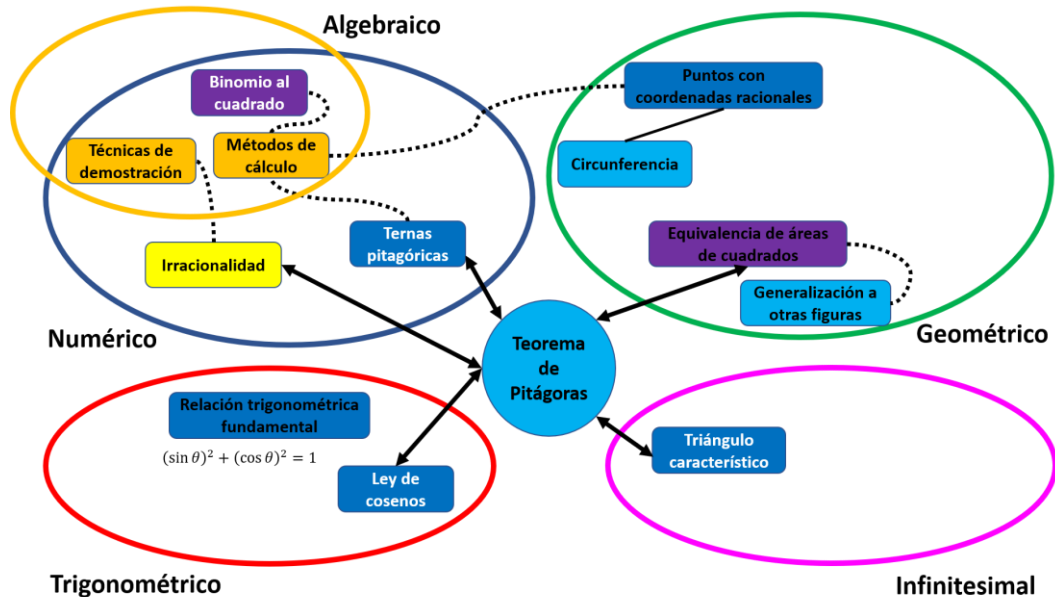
Algebraico

Binomio al cuadrado

Técnicas de demostración

Métodos de cálculo

Puntos con coordenadas racionales

Circunferencia

Ternas pitagóricas

Irracionalidad

Equivalencia de áreas de cuadrados

Generalización a otras figuras

Numérico

Teorema de Pitágoras

Geométrico

Relación trigonométrica fundamental

$(\sin\theta)^2 + (\cos\theta)^2 = 1$

Ley de cosenos

Triángulo característico

Trigonométrico

Infinitesimal